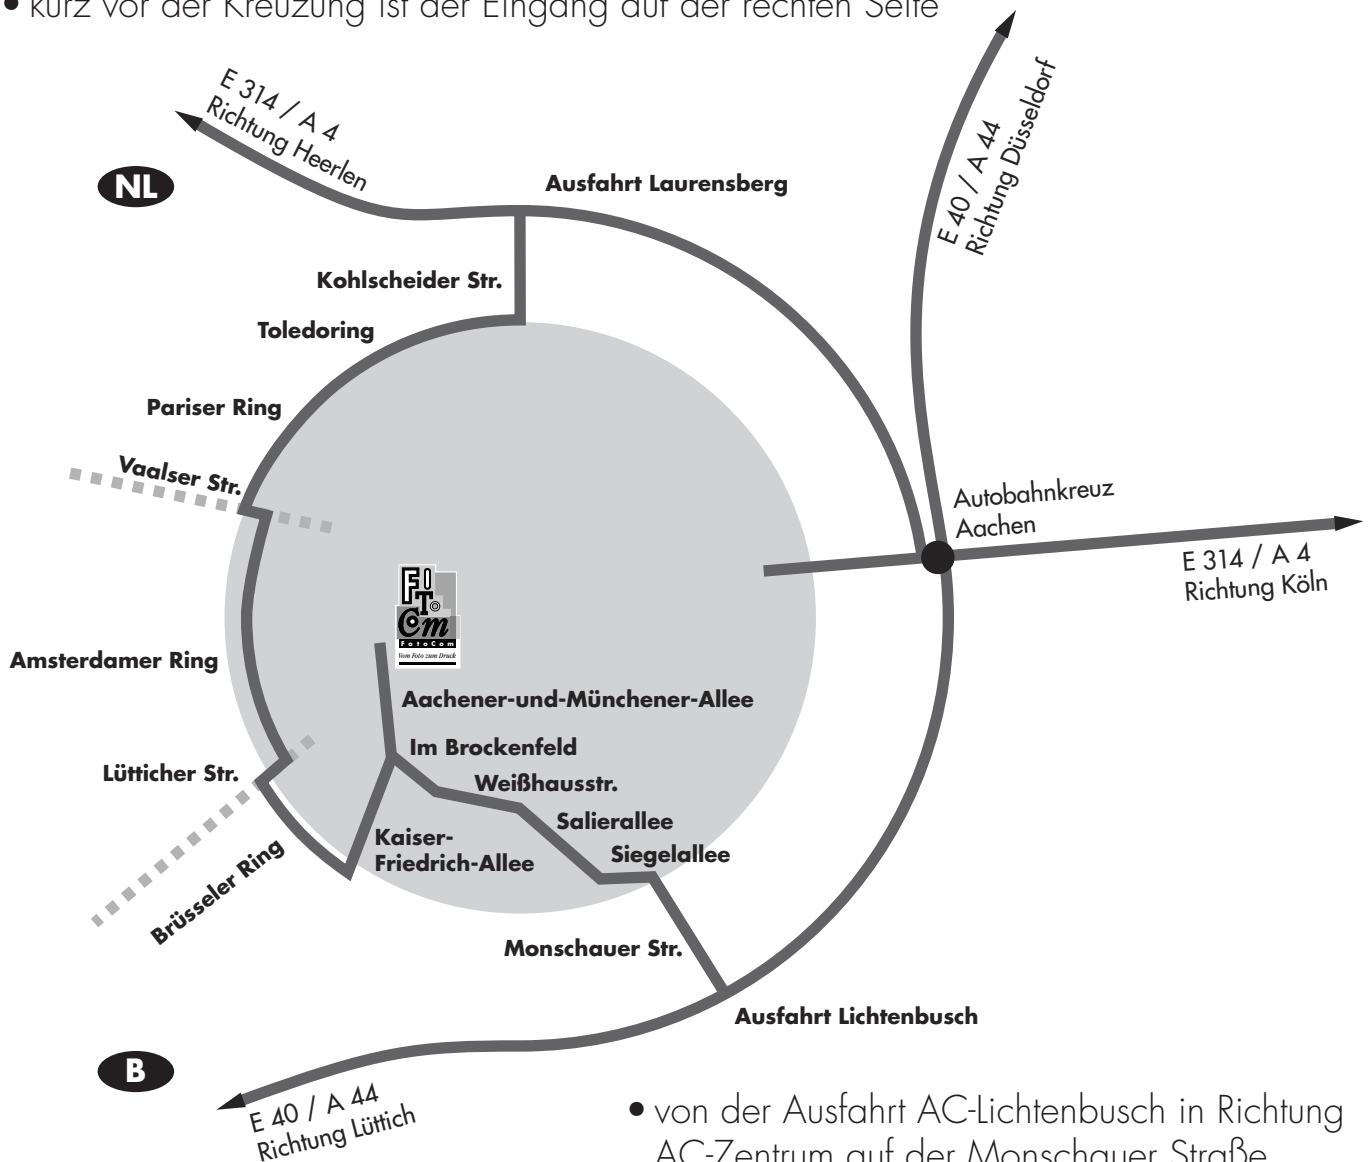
• kurz vor der Kreuzung ist der Eingang auf der rechten Seite

E 314 / A 4
Richtung Heerlen

NL

Ausfahrt Laurensberg

E 40 / A 44
Richtung Düsseldorf

Kohlscheider Str.

Toledoring

Pariser Ring

Vaalser Str.

Autobahnkreuz
Aachen

E 314 / A 4
Richtung Köln

FIT
Com
FotoCom
Vom Foto zum Druck

Amsterdamer Ring

Aachener-und-Münchener-Allee

Im Brockenfeld

Lütticher Str.

Weißhausstr.

Salierallee

Kaiser-
Friedrich-Allee

Siegelallee

Brüsseler Ring

Monschauer Str.

Ausfahrt Lichtenbusch

B

E 40 / A 44
Richtung Lüttich

• von der Ausfahrt AC-Lichtenbusch in Richtung AC-Zentrum auf der Monschauer Straße